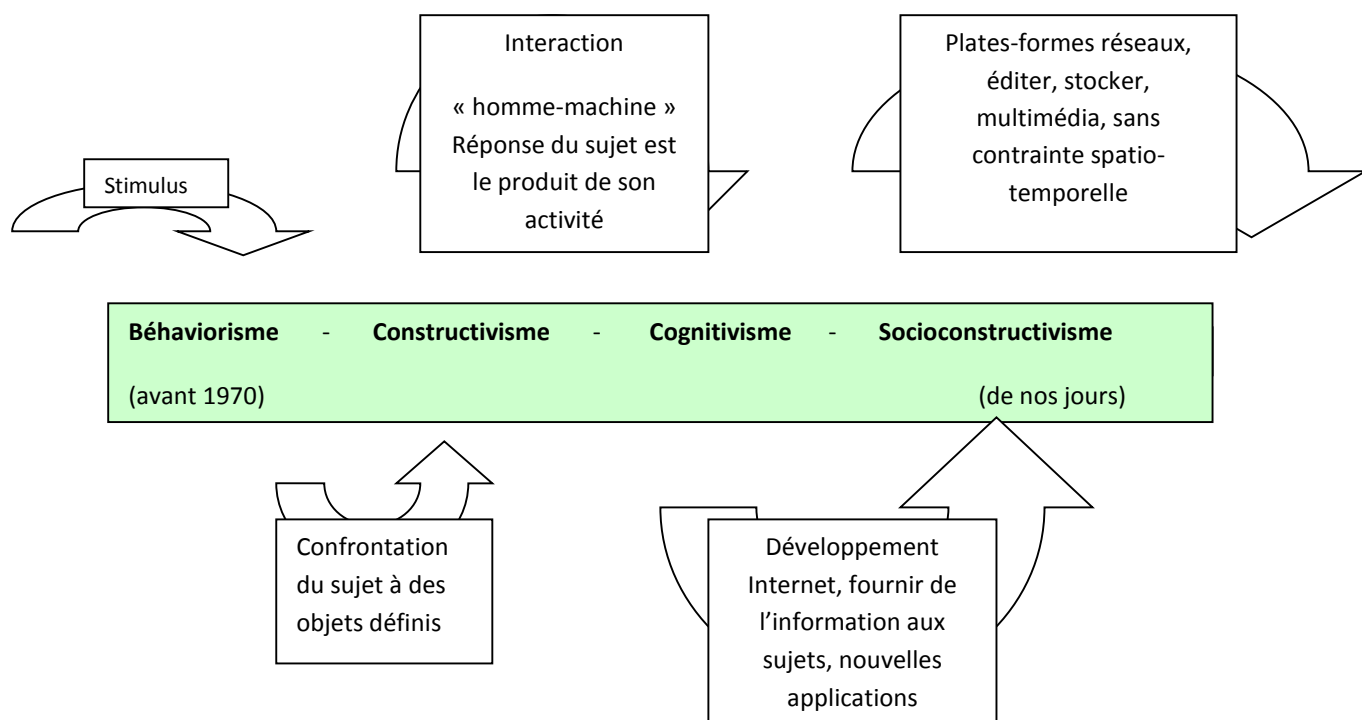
Stimulus

Interaction

« homme-machine » Réponse du sujet est le produit de son activité

Plates-formes réseaux, éditer, stocker, multimédia, sans contrainte spatio-temporelle

**Béhaviorisme** - **Constructivisme** - **Cognitivisme** - **Socioconstructivisme**

(avant 1970) (de nos jours)

Confrontation du sujet à des objets définis

Développement Internet, fournir de l'information aux sujets, nouvelles applications